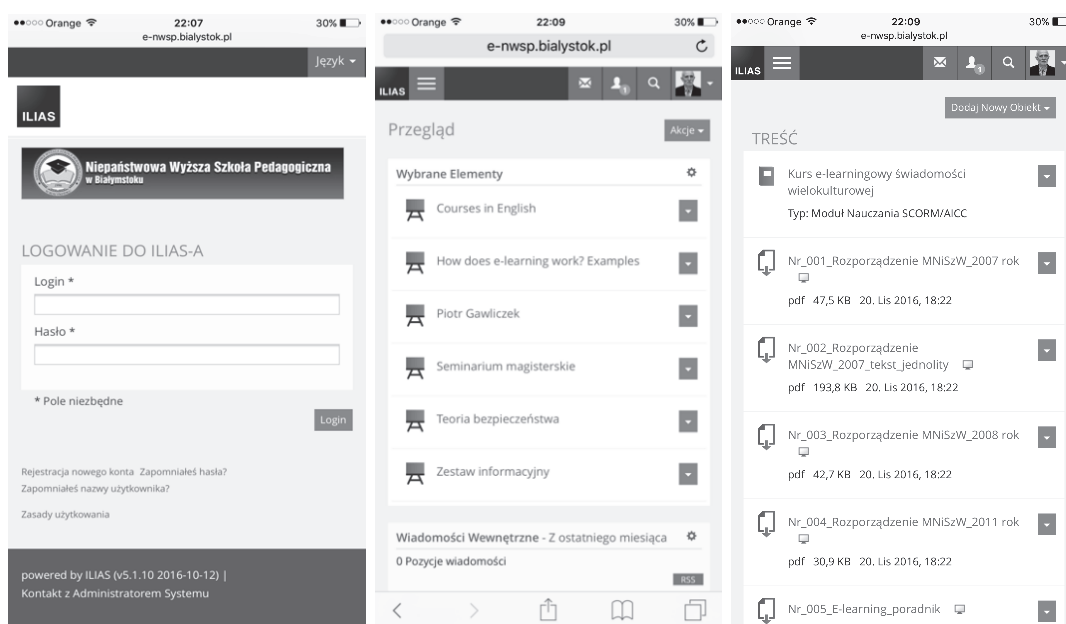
●●○○○ Orange 22:07 30%
e-nwsp.bialystok.pl

Język

ILIAS

Niepaństwowa Wyższa Szkoła Pedagogiczna
w Białymstoku

LOGOWANIE DO ILIAS-A

Login *

Hasło *

* Pole niezbędne

Login

Rejestracja nowego konta Zapomniałeś hasła?
Zapomniałeś nazwy użytkownika?

Zasady użytkowania

powered by ILIAS (v5.1.10 2016-10-12) |
Kontakt z Administratorem Systemu

●●○○○ Orange 22:09 30%
e-nwsp.bialystok.pl

ILIAS

Przegląd

Akcje

Wybrane Elementy

Courses in English

How does e-learning work? Examples

Piotr Gawliczek

Seminarium magisterskie

Teoria bezpieczeństwa

Zestaw informacyjny

Wiadomości Wewnętrzne - Z ostatniego miesiąca

0 Pozycje wiadomości

RSS

●●○○○ Orange 22:09 30%
e-nwsp.bialystok.pl

ILIAS

Dodaj Nowy Obiekt

TREŚĆ

Kurs e-learningowy świadomości wielokulturowej
Typ: Moduł Nauczania SCORM/AICC

Nr_001_Rozporządzenie MNiSzW_2007 rok
pdf 47,5 KB 20. Lis 2016, 18:22

Nr_002_Rozporządzenie MNiSzW_2007_tekst_jednolity
pdf 193,8 KB 20. Lis 2016, 18:22

Nr_003_Rozporządzenie MNiSzW_2008 rok
pdf 42,7 KB 20. Lis 2016, 18:22

Nr_004_Rozporządzenie MNiSzW_2011 rok
pdf 30,9 KB 20. Lis 2016, 18:22

Nr_005_E-learning_poradnik